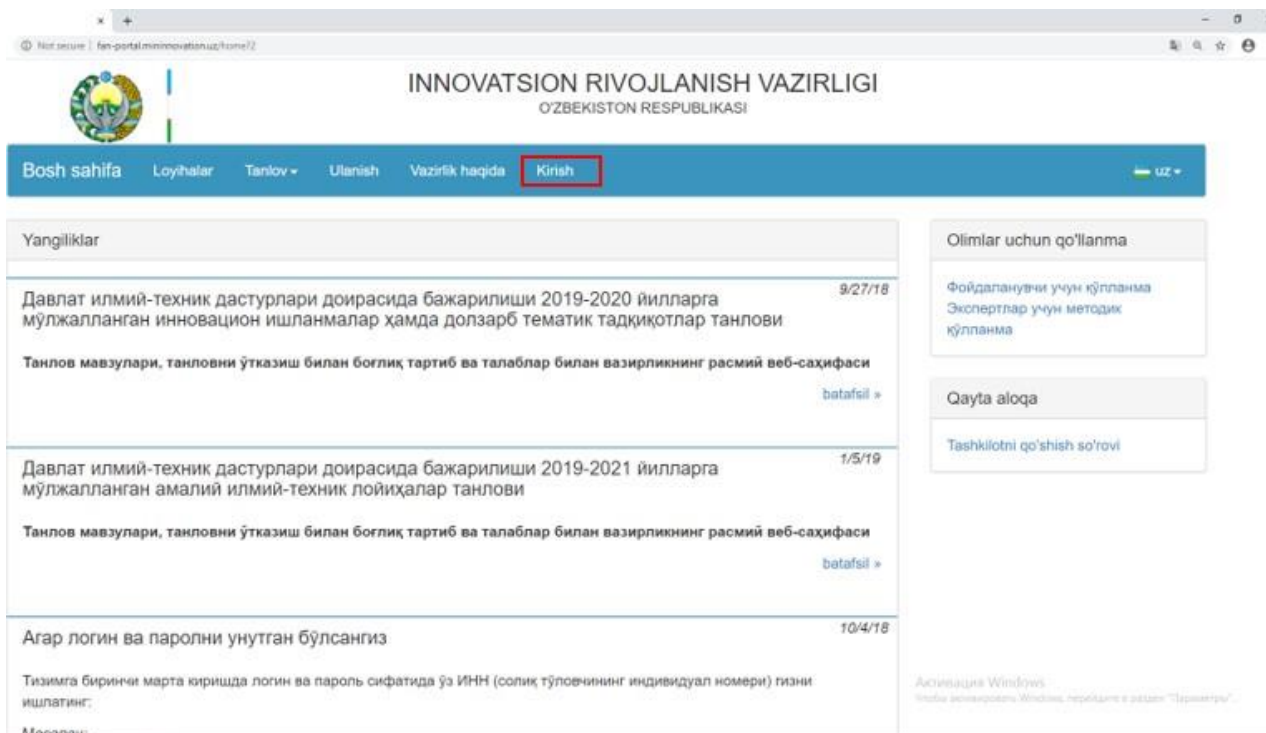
Not secure | fan-portal.mininnovation.uz/home?2

INNOVATSION RIVOJLANISH VAZIRLIGI
O'ZBEKISTON RESPUBLIKASI

Bosh sahifa Loyihalar Tanlov Ulanish Vazirlik haqida Kirish uz

Yangiliklar

9/27/18
Давлат илмий-техник дастурлари доирасида бажарилиши 2019-2020 йилларга мўлжалланган инновацион ишланмалар ҳамда долзарб тематик тадқиқотлар танлови

Танлов мавзулари, танловни ўтказиш билан боғлиқ тартиб ва талаблар билан вазирликнинг расмий веб-саҳифаси

batafsil »

1/5/19
Давлат илмий-техник дастурлари доирасида бажарилиши 2019-2021 йилларга мўлжалланган амалий илмий-техник лойиҳалар танлови

Танлов мавзулари, танловни ўтказиш билан боғлиқ тартиб ва талаблар билан вазирликнинг расмий веб-саҳифаси

batafsil »

10/4/18
Агар логин ва паролни унутган бўлсангиз

Тизимга биринчи марта киришда логин ва пароль сифатида ўз ИНН (солиқ тўловчининг индивидуал номери) гизни ишлатинг:

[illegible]

Olimlar uchun qo'llanma

Фойдаланувчи учун қўлланма
Экспертлар учун методик қўлланма

Qayta aloqa

Tashkilotni qo'shish so'rovi

Активация Windows
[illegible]